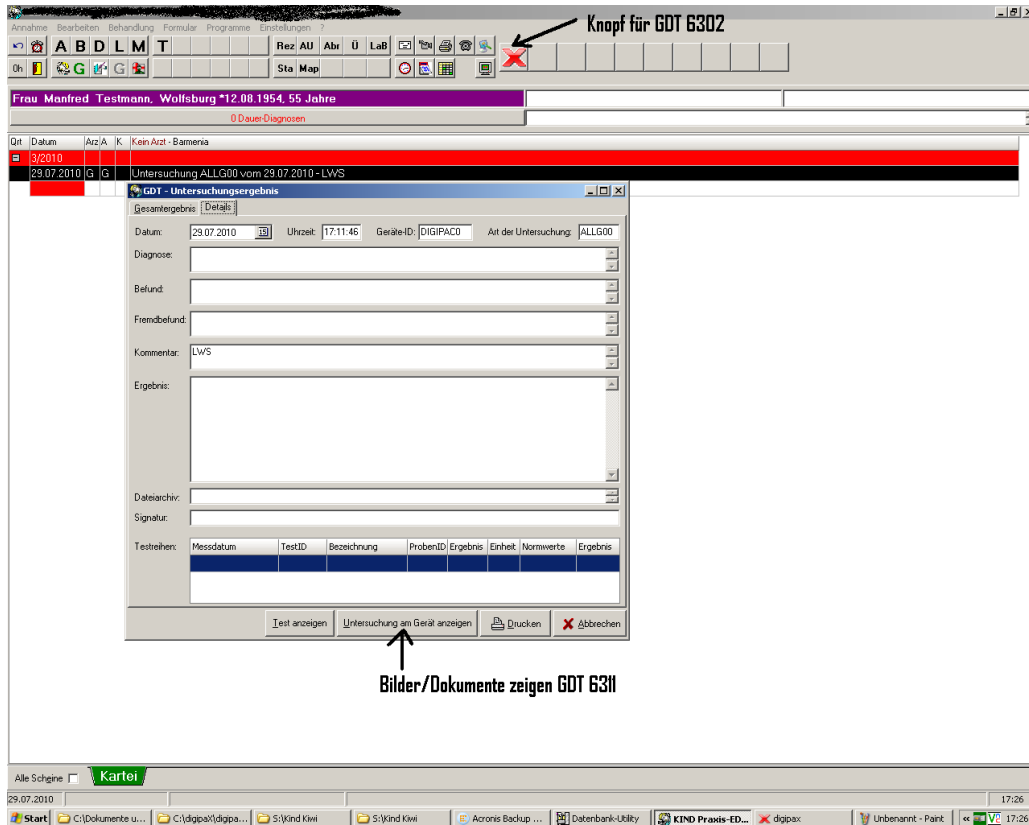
Annahme Bearbeiten Behandlung Formular Programme Einstellungen ?

A B D L M T

Rez AU Abr Ü LaB

0h G G

Sta Map

Knopf für GDT 6302

Frau Manfred Testmann, Wolfsburg *12.08.1954, 55 Jahre

0 Dauer-Diagnosen

| Qrt | Datum | Arz | A | K | Kein Arzt - Barmenia |
|---|---|---|---|---|---|
| ⊟ | 3/2010 | | | | |
| | 29.07.2010 | G | G | | Untersuchung ALLG00 vom 29.07.2010 - LWS |

GDT - Untersuchungsergebnis

Gesamtergebnis Details

Datum: 29.07.2010 Uhrzeit: 17:11:46 Geräte-ID: DIGIPAC0 Art der Untersuchung: ALLG00

Diagnose:

Befund:

Fremdbefund:

Kommentar: LWS

Ergebnis:

Dateiarchiv:

Signatur:

Testreihen:

| Messdatum | TestID | Bezeichnung | ProbenID | Ergebnis | Einheit | Normwerte | Ergebnis |
|---|---|---|---|---|---|---|---|

Test anzeigen Untersuchung am Gerät anzeigen Drucken Abbrechen

Bilder/Dokumente zeigen GDT 6311

Alle Scheine Kartei

29.07.2010 17:26

Start C:\Dokumente u... C:\digipaX\digipa... S:\Kind Kiwi S:\Kind Kiwi Acronis Backup ... Datenbank-Utility KIND Praxis-ED... digipax Unbenannt - Paint 17:26